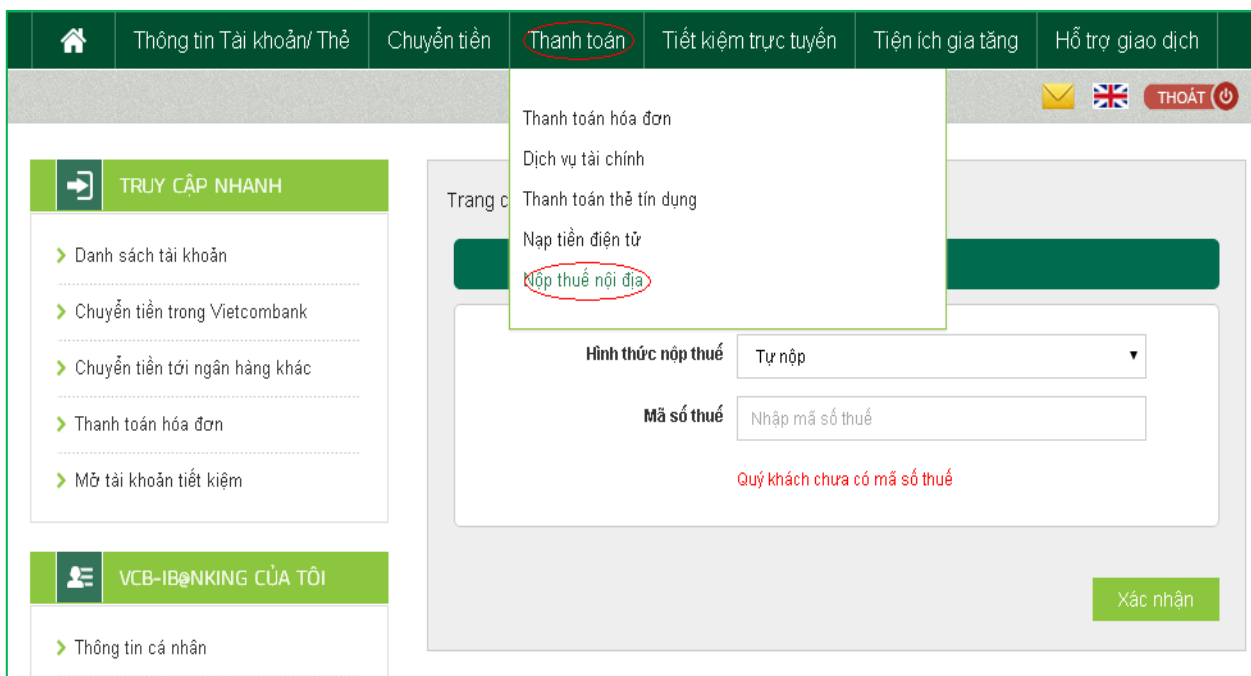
Thông tin Tài khoản/ Thẻ | Chuyển tiền | Thanh toán | Tiết kiệm trực tuyến | Tiện ích gia tăng | Hỗ trợ giao dịch

THOÁT

Thanh toán hóa đơn
Dịch vụ tài chính
Thanh toán thẻ tín dụng
Nạp tiền điện tử
Nộp thuế nội địa

TRUY CẬP NHANH

Danh sách tài khoản
Chuyển tiền trong Vietcombank
Chuyển tiền tới ngân hàng khác
Thanh toán hóa đơn
Mở tài khoản tiết kiệm

VCB-IB@NKING CỦA TÔI

Thông tin cá nhân

Trang c

Hình thức nộp thuế: Tự nộp

Mã số thuế: Nhập mã số thuế

Quý khách chưa có mã số thuế

Xác nhận